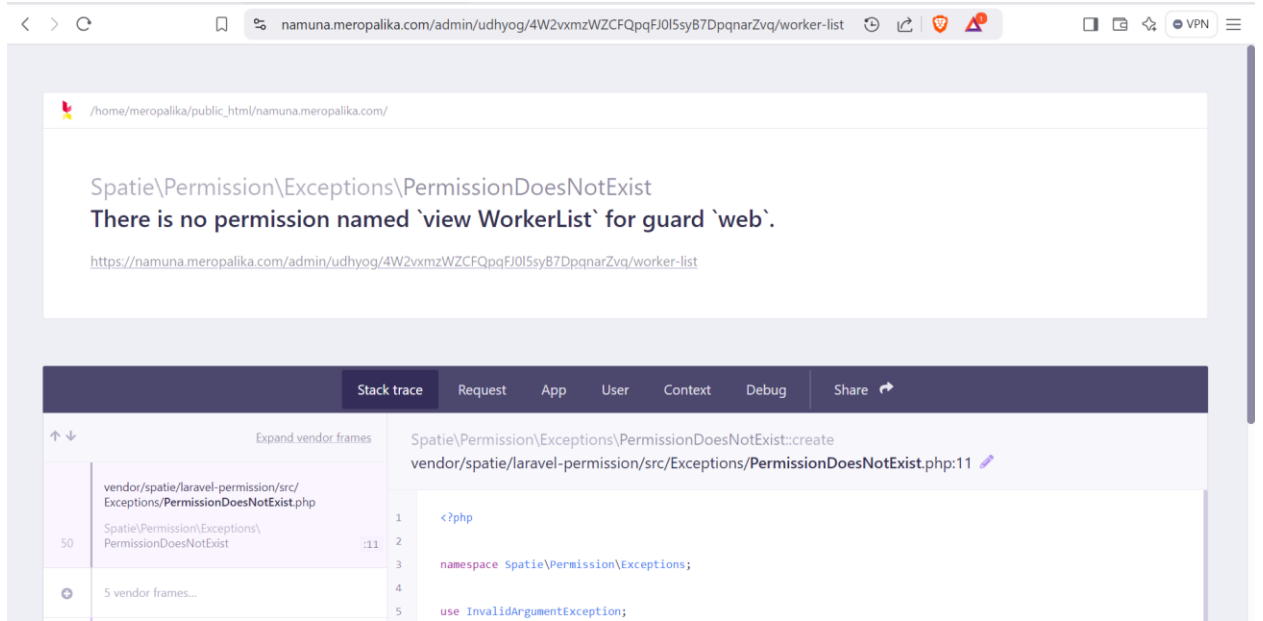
namuna.meropalika.com/admin/udhyog/4W2vxmzWZCFQpqFJ0l5syB7DpqnarZvq/worker-list

VPN

/home/meropalika/public_html/namuna.meropalika.com/

Spatie\Permission\Exceptions\PermissionDoesNotExist
There is no permission named `view WorkerList` for guard `web`.

https://namuna.meropalika.com/admin/udhyog/4W2vxmzWZCFQpqFJ0l5syB7DpqnarZvq/worker-list

Stack trace Request App User Context Debug Share

Expand vendor frames

vendor/spatie/laravel-permission/src/Exceptions/PermissionDoesNotExist.php

Spatie\Permission\Exceptions\PermissionDoesNotExist

50 :11

5 vendor frames...

Spatie\Permission\Exceptions\PermissionDoesNotExist::create
vendor/spatie/laravel-permission/src/Exceptions/PermissionDoesNotExist.php:11

1 <?php
2
3 namespace Spatie\Permission\Exceptions;
4
5 use InvalidArgumentException;